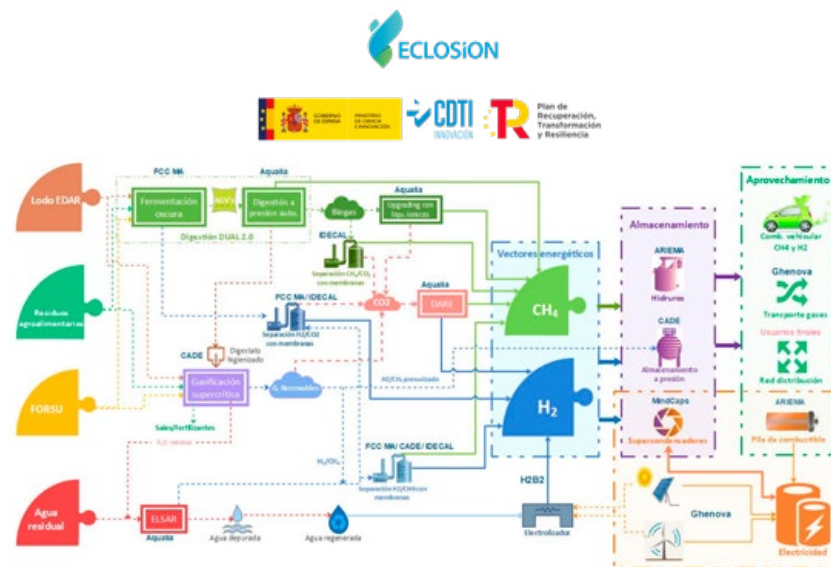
ECLOSIÓN

GOBIERNO DE ESPAÑA
MINISTERIO DE CIENCIA E INNOVACIÓN
CDTI INNOVACIÓN
Plan de Recuperación, Transformación y Resiliencia

Lodo EDAR
Residuos agroalimentarios
FORSU
Agua residual

FCC MA
Aqualia
Fermentación oscura
Digestión a presión auto.
Digestión DUAL 2.0
Biogas
Aqualia
Upgrading con líqu. iónicos
IDECAL
Separación $CH_4/CO_2$ con membranas
CO2
Aqualia
DAME
FCC MA/ IDECAL
Separación $H_2/CO2$ con membranas
CADE
Digestato higienizado
Gasificación supercrítica
G. Renovables
Sales/fertilizantes
$H_2O$ reciclar
$H_2/CH_4$ presurizado
$H_2/CH_4$
FCC MA/ CADE/ IDECAL
Separación $H_2/CH4$ con membranas
ELSAR
Aqualia
Agua depurada
Agua regenerada
H2B2
Electrolizador

Vectores energéticos
$CH_4$
$H_2$

Almacenamiento
ARIEMA
Hidruros
CADE
Almacenamiento a presión
MindCaps
Supercondensadores

Aprovechamiento
Comb. vehicular CH4 y H2
Ghenova
Transporte gases
Usuarios finales
Red distribución
ARIEMA
Pila de combustible

Ghenova
Electricidad